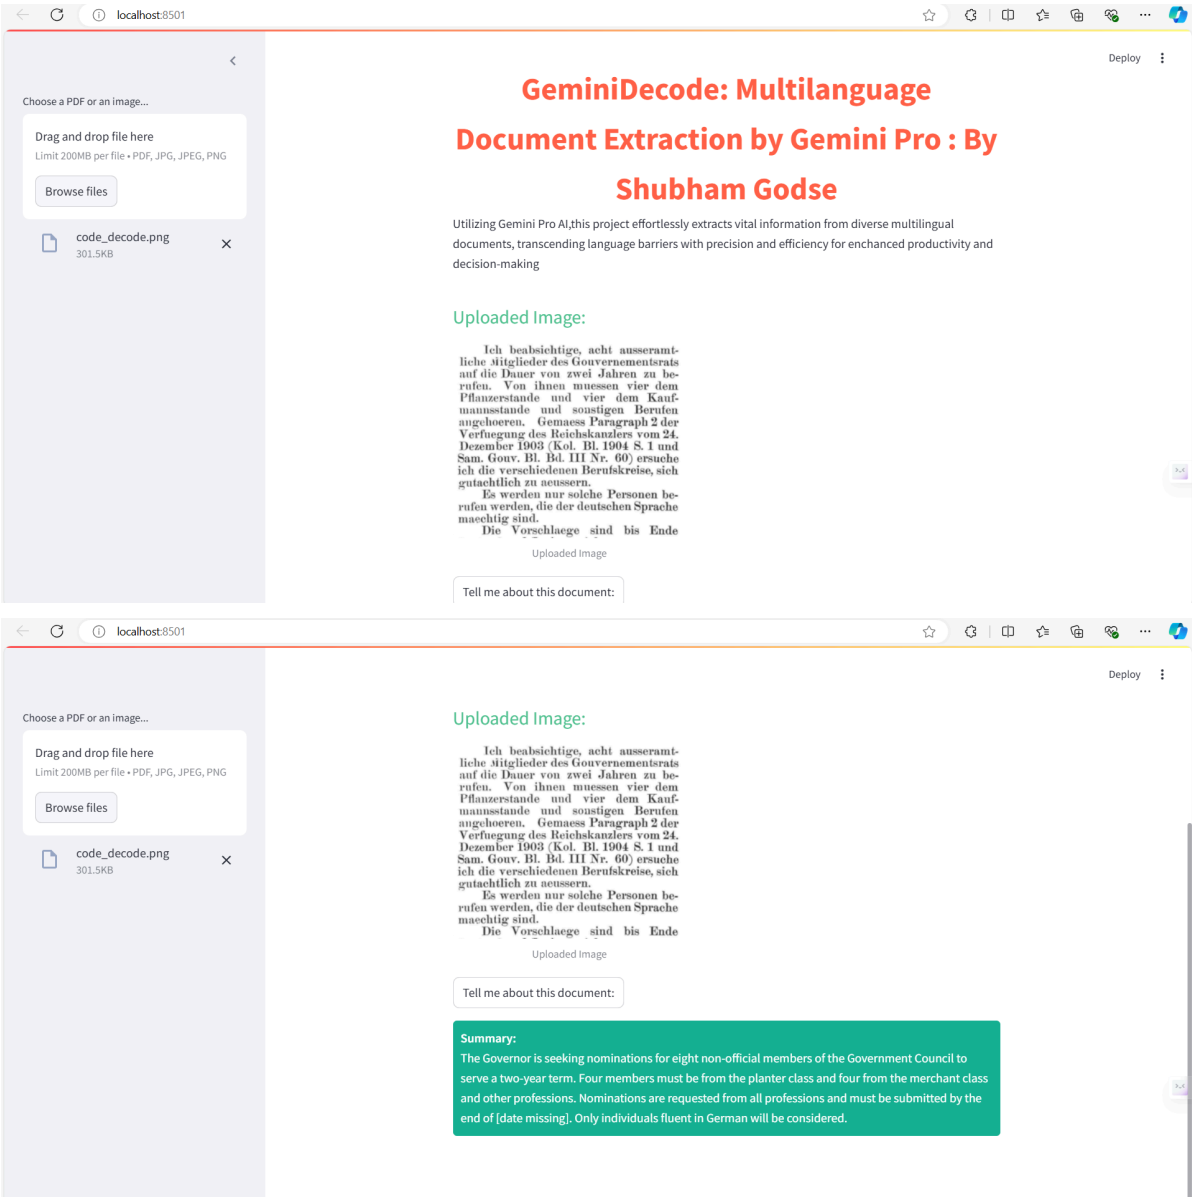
localhost:8501

Deploy

Choose a PDF or an image...

Drag and drop file here
Limit 200MB per file • PDF, JPG, JPEG, PNG

Browse files

code_decode.png
301.5KB

GeminiDecode: Multilanguage Document Extraction by Gemini Pro : By Shubham Godse

Utilizing Gemini Pro AI,this project effortlessly extracts vital information from diverse multilingual documents, transcending language barriers with precision and efficiency for enchanced productivity and decision-making

Uploaded Image:

Ich beabsichtige, acht ausseramtliche Mitglieder des Gouvernementsrats auf die Dauer von zwei Jahren zu berufen. Von ihnen muessen vier dem Pflanzerstande und vier dem Kaufmannsstande und sonstigen Berufen angehoeren. Gemaess Paragraph 2 der Verfuegung des Reichskanzlers vom 24. Dezember 1903 (Kol. Bl. 1904 S. 1 und Sam. Gouv. Bl. Bd. III Nr. 60) ersuche ich die verschiedenen Berufskreise, sich gutachtlich zu aeussern.
Es werden nur solche Personen berufen werden, die der deutschen Sprache maechtig sind.
Die Vorschlaege sind bis Ende

Uploaded Image

Tell me about this document:

localhost:8501

Deploy

Choose a PDF or an image...

Drag and drop file here
Limit 200MB per file • PDF, JPG, JPEG, PNG

Browse files

code_decode.png
301.5KB

Uploaded Image:

Ich beabsichtige, acht ausseramtliche Mitglieder des Gouvernementsrats auf die Dauer von zwei Jahren zu berufen. Von ihnen muessen vier dem Pflanzerstande und vier dem Kaufmannsstande und sonstigen Berufen angehoeren. Gemaess Paragraph 2 der Verfuegung des Reichskanzlers vom 24. Dezember 1903 (Kol. Bl. 1904 S. 1 und Sam. Gouv. Bl. Bd. III Nr. 60) ersuche ich die verschiedenen Berufskreise, sich gutachtlich zu aeussern.
Es werden nur solche Personen berufen werden, die der deutschen Sprache maechtig sind.
Die Vorschlaege sind bis Ende

Uploaded Image

Tell me about this document:

Summary:
The Governor is seeking nominations for eight non-official members of the Government Council to serve a two-year term. Four members must be from the planter class and four from the merchant class and other professions. Nominations are requested from all professions and must be submitted by the end of [date missing]. Only individuals fluent in German will be considered.